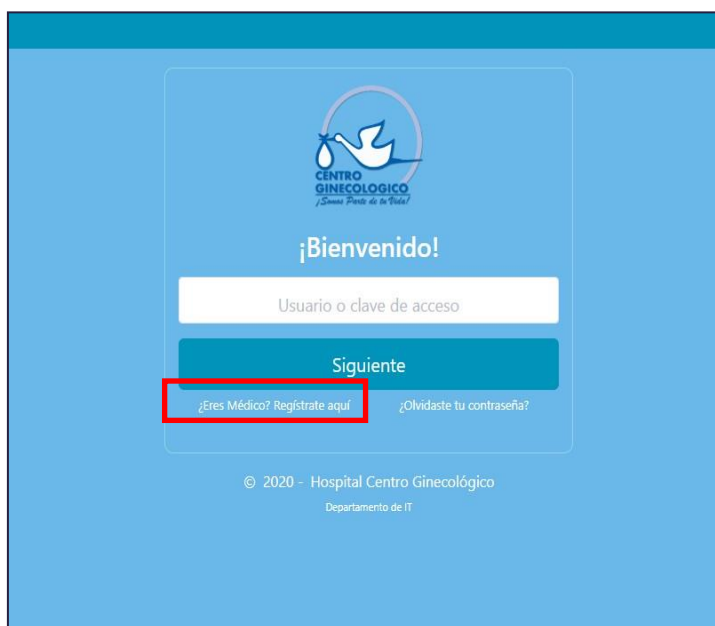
CENTRO
GINECOLOGICO
¡Somos Parte de tu Vida!

¡Bienvenido!

Usuario o clave de acceso

Siguiente

¿Eres Médico? Regístrate aquí

¿Olvidaste tu contraseña?

© 2020 - Hospital Centro Ginecológico

Departamento de IT